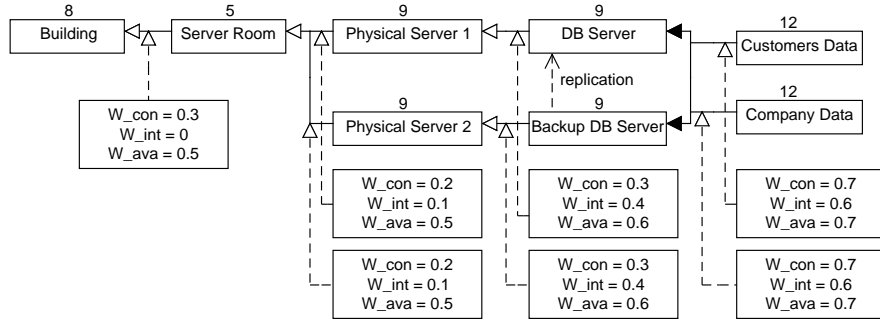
8
Building

5
Server Room

9
Physical Server 1

9
DB Server

12
Customers Data

replication

W_con = 0.3
W_int = 0
W_ava = 0.5

9
Physical Server 2

9
Backup DB Server

12
Company Data

W_con = 0.2
W_int = 0.1
W_ava = 0.5

W_con = 0.3
W_int = 0.4
W_ava = 0.6

W_con = 0.7
W_int = 0.6
W_ava = 0.7

W_con = 0.2
W_int = 0.1
W_ava = 0.5

W_con = 0.3
W_int = 0.4
W_ava = 0.6

W_con = 0.7
W_int = 0.6
W_ava = 0.7